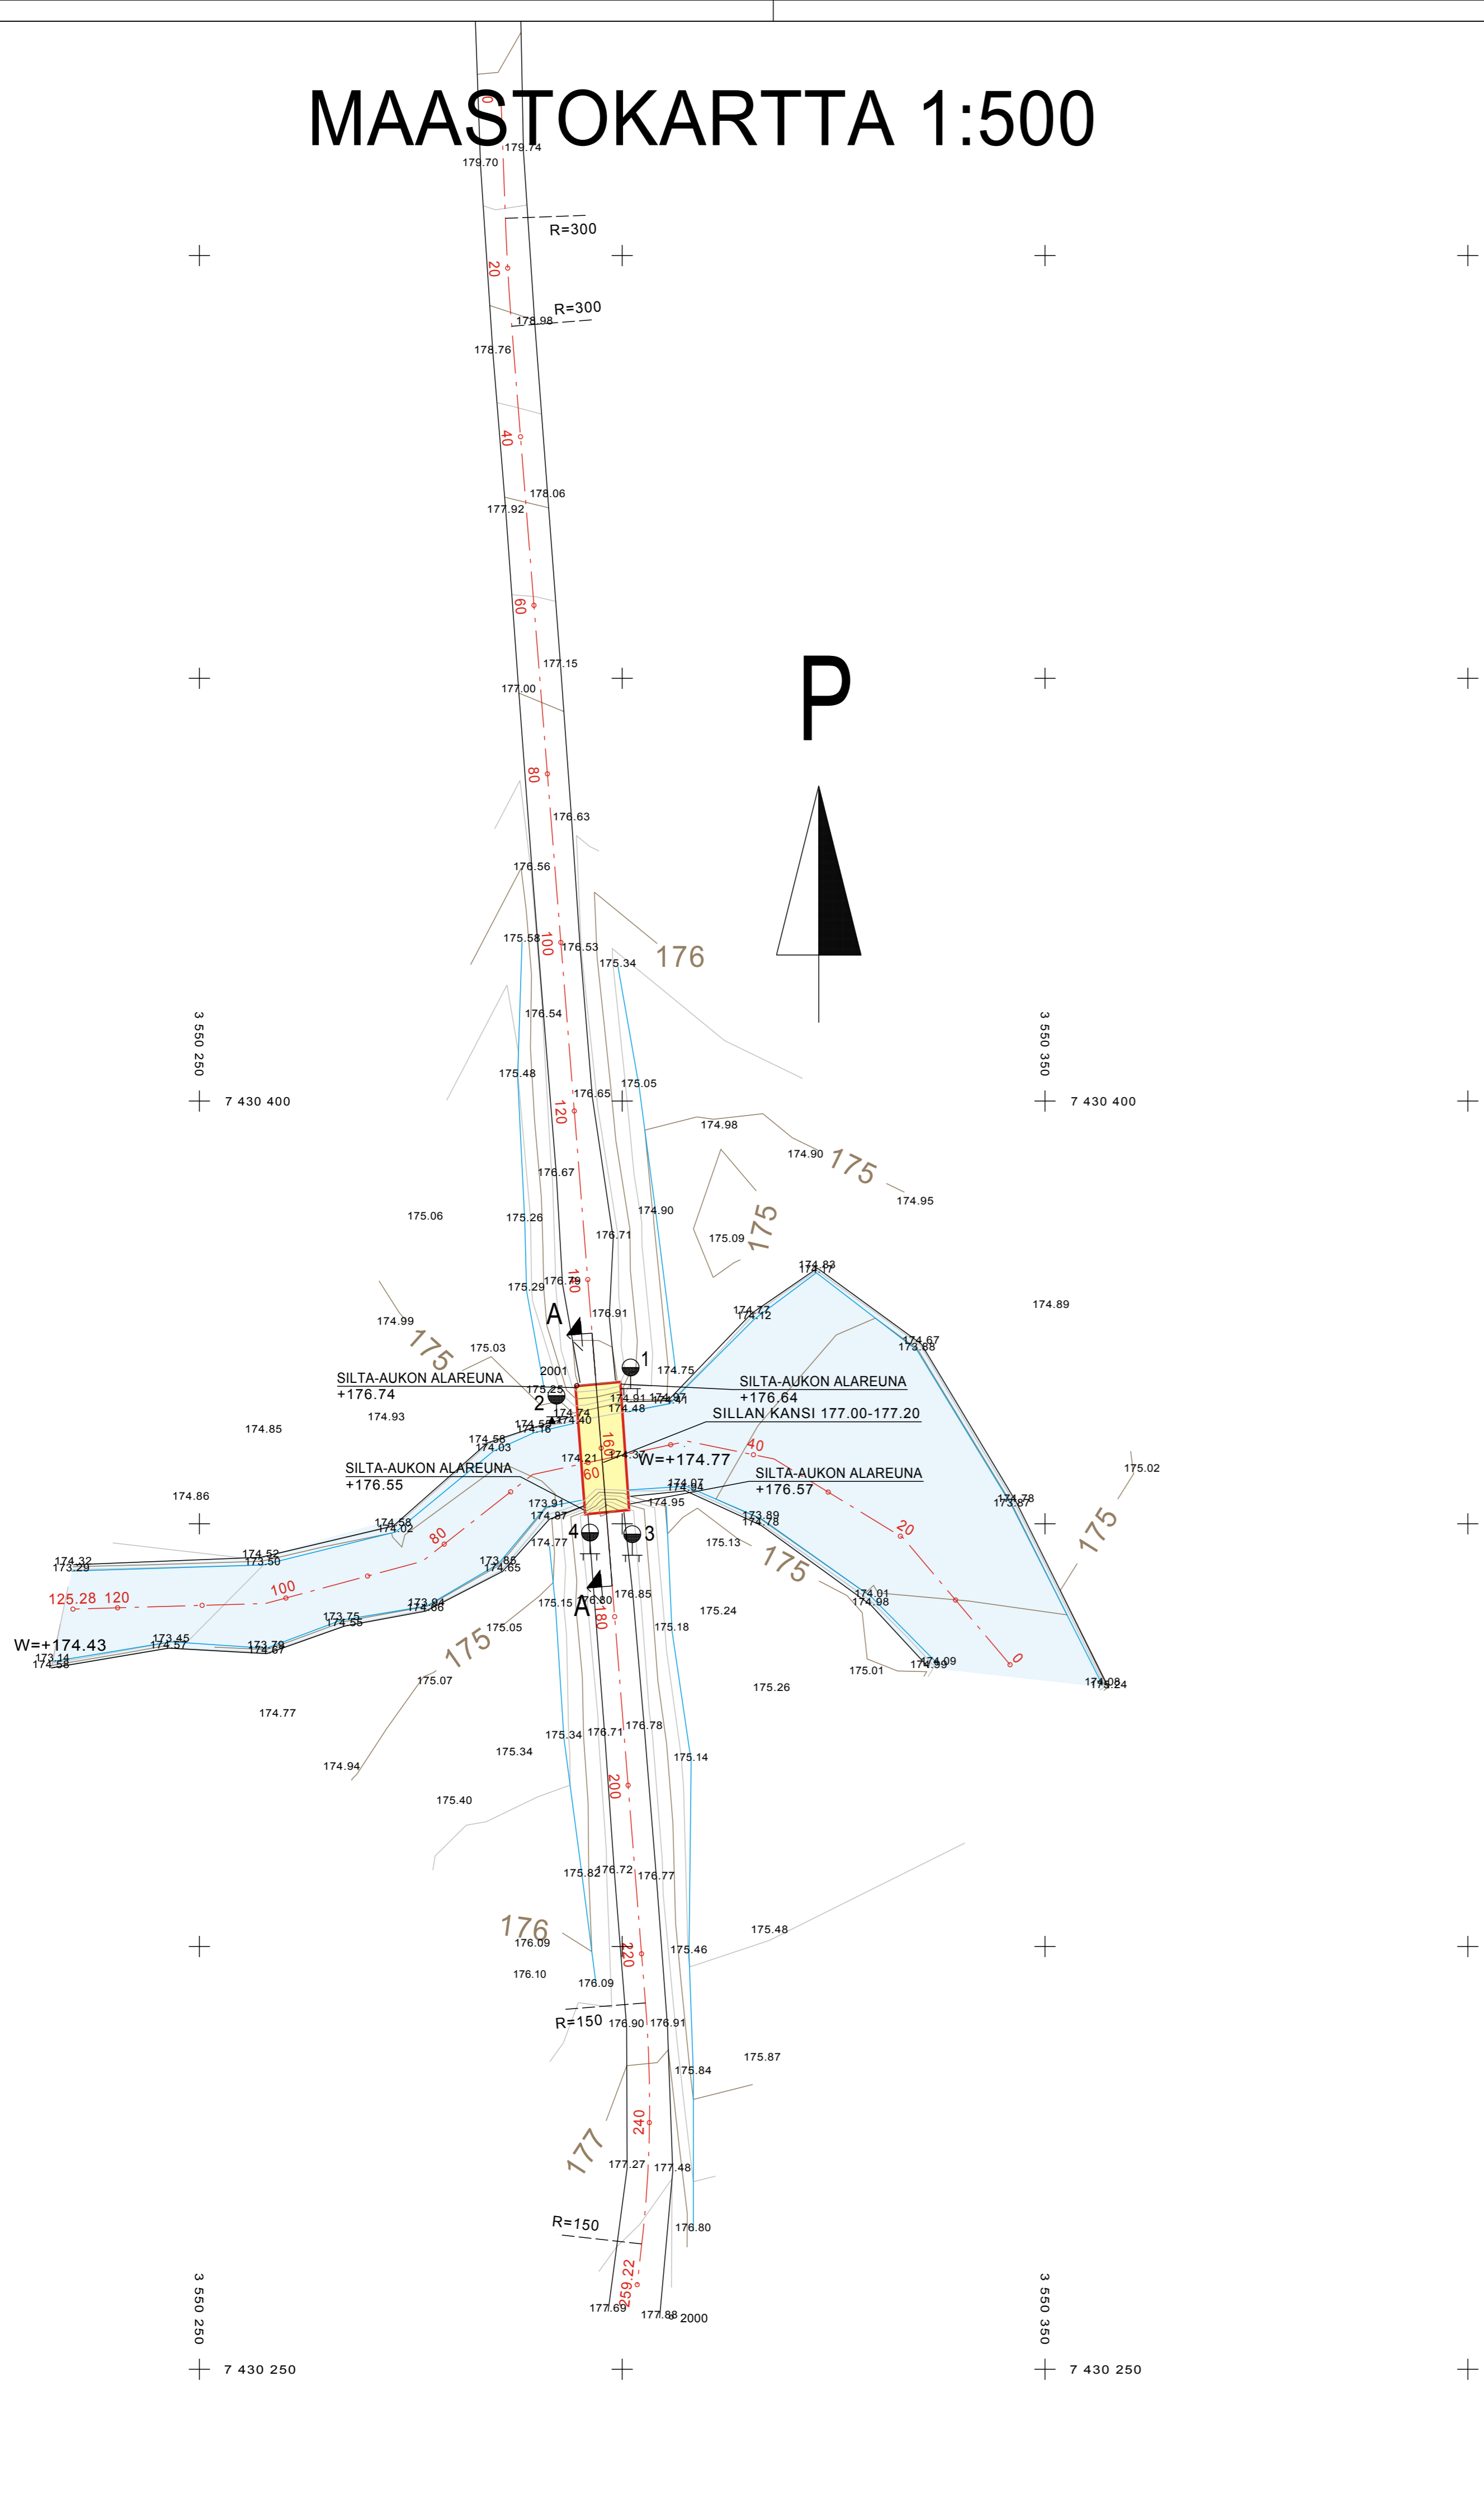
MAASTOKARTTA 1:500

0
179.74
179.70
R=300
20
R=300
178.98
178.76
40
178.06
177.92
60
177.15
177.00
80
176.63
176.56
175.58
100
176.53
175.34
176
176.54
175.48
176.65
175.05
120
174.98
174.90
175
174.95
176.67
174.90
175.06
175.26
176.71
175.09
175
175.29
176.79
140
174.83
174.17
174.89
174.99
176.91
174.77
174.12
175
175.03
A
174.67
173.88
2001
1
174.75
SILTA-AUKON ALAREUNA
+176.74
175.25
174.91
174.97
174.41
SILTA-AUKON ALAREUNA
+176.64
2
174.74
174.48
174.93
174.55
174.40
174.18
SILLAN KANSI 177.00-177.20
174.85
174.58
174.03
160
40
174.21
174.37
W=+174.77
175.02
SILTA-AUKON ALAREUNA
+176.55
60
SILTA-AUKON ALAREUNA
+176.57
174.97
174.94
174.86
173.91
174.95
174.78
173.87
174.87
173.89
173.78
174.58
174.02
20
175
4
3
80
174.77
175.13
174.32
173.29
174.52
173.50
173.85
174.65
175
176.80
176.85
174.01
174.98
125.28
120
100
175.15
175.24
173.84
174.06
173.75
174.55
180
175.05
175.18
W=+174.43
173.45
174.57
173.79
174.67
175
174.09
174.99
0
173.14
174.58
175.01
174.08
175.24
175.07
175.26
174.77
175.34
176.71
176.78
175.34
174.94
175.14
200
175.40
175.82
176.72
176.77
176
175.48
176.09
220
175.46
176.10
176.09
R=150
176.90
176.91
175.87
175.84
177
240
177.27
177.48
R=150
176.80
259.22
177.69
177.88
2000

P

3 550 250
7 430 400
3 550 350
7 430 400
3 550 250
7 430 250
3 550 350
7 430 250